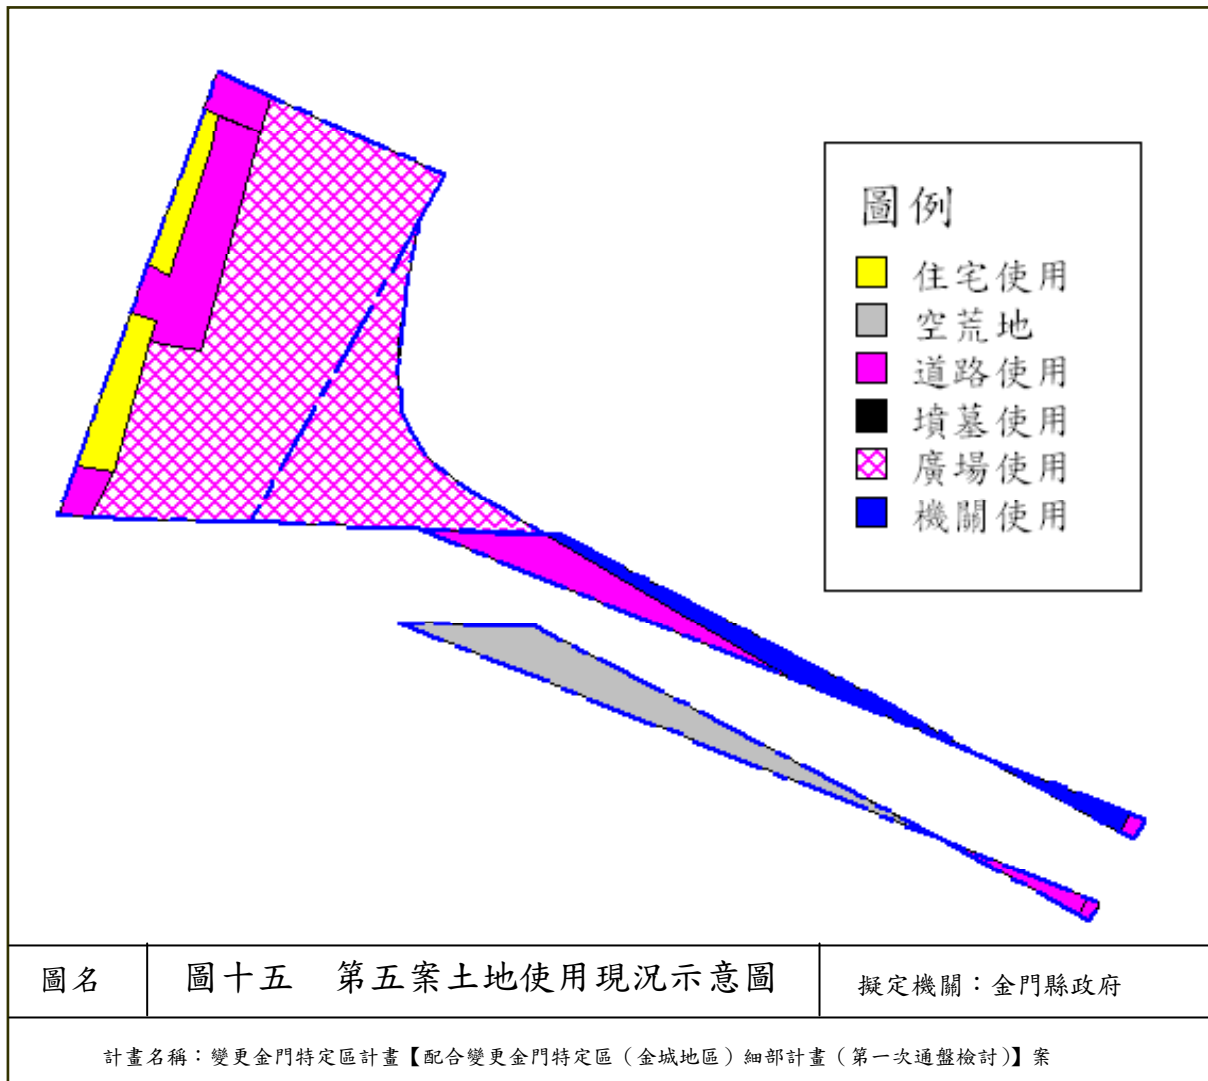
圖例
住宅使用
空荒地
道路使用
墳墓使用
廣場使用
機關使用

| 圖名 | 圖十五　第五案土地使用現況示意圖 | 擬定機關：金門縣政府 |
|---|---|---|

計畫名稱：變更金門特定區計畫【配合變更金門特定區（金城地區）細部計畫（第一次通盤檢討)】案